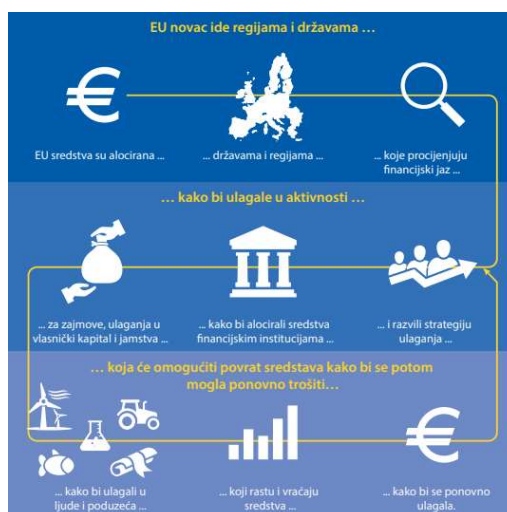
EU novac ide regijama i državama ...

EU sredstva su alocirana ...

... državama i regijama ...

... koje procjenjuju financijski jaz ...

... kako bi ulagale u aktivnosti ...

... za zajmove, ulaganja u vlasnički kapital i jamstva ...

... kako bi alocirali sredstva financijskim institucijama ...

... i razvili strategiju ulaganja ...

... koja će omogućiti povrat sredstava kako bi se potom mogla ponovno trošiti...

... kako bi ulagali u ljude i poduzeća ...

... koji rastu i vraćaju sredstva ...

... kako bi se ponovno ulagala.